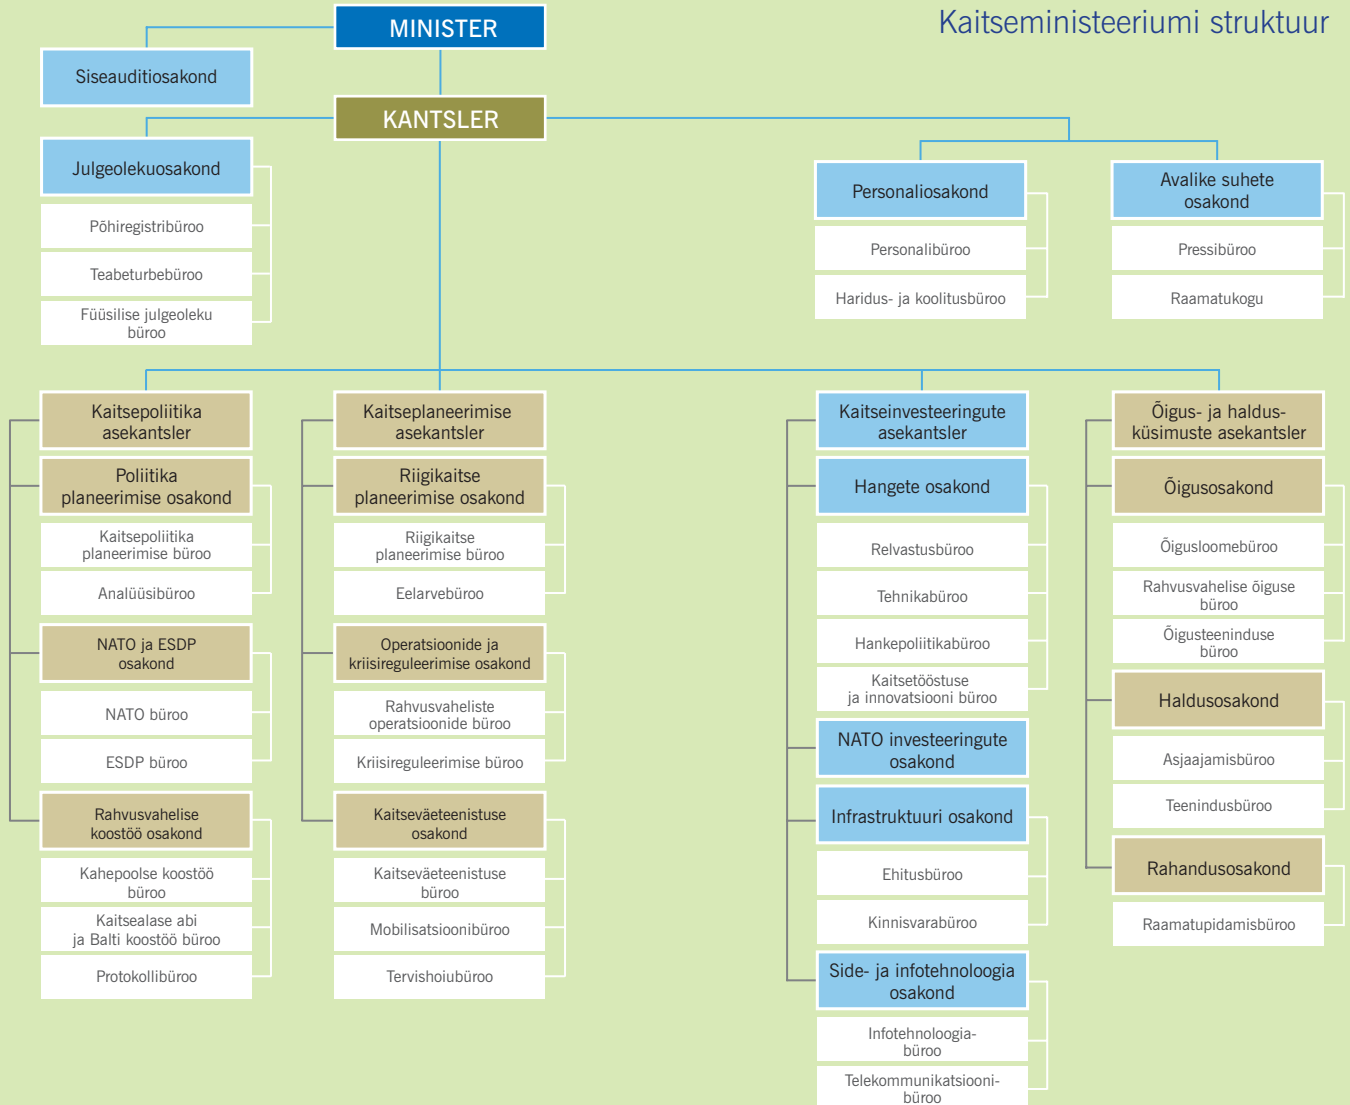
Kaitseministeeriumi struktuur

MINISTER

Siseauditiosakond

KANTSLER

Julgeolekuosakond

Põhiregistribüroo

Teabeturbebüroo

Füüsilise julgeoleku büroo

Personaliosakond

Personalibüroo

Haridus- ja koolitusbüroo

Avalike suhete osakond

Pressibüroo

Raamatukogu

Kaitsepoliitika asekantsler

Poliitika planeerimise osakond

Kaitsepoliitika planeerimise büroo

Analüüsibüroo

NATO ja ESDP osakond

NATO büroo

ESDP büroo

Rahvusvahelise koostöö osakond

Kahepoolse koostöö büroo

Kaitsealase abi ja Balti koostöö büroo

Protokollibüroo

Kaitseplaneerimise asekantsler

Riigikaitse planeerimise osakond

Riigikaitse planeerimise büroo

Eelarvebüroo

Operatsioonide ja kriisireguleerimise osakond

Rahvusvaheliste operatsioonide büroo

Kriisireguleerimise büroo

Kaitseväeteenistuse osakond

Kaitseväeteenistuse büroo

Mobilisatsioonibüroo

Tervishoiubüroo

Kaitseinvesteeringute asekantsler

Hangete osakond

Relvastusbüroo

Tehnikabüroo

Hankepoliitikabüroo

Kaitsetööstuse ja innovatsiooni büroo

NATO investeeringute osakond

Infrastruktuuri osakond

Ehitusbüroo

Kinnisvarabüroo

Side- ja infotehnoloogia osakond

Infotehnoloogiabüroo

Telekommunikatsioonibüroo

Õigus- ja haldusküsimuste asekantsler

Õigusosakond

Õigusloomebüroo

Rahvusvahelise õiguse büroo

Õigusteeninduse büroo

Haldusosakond

Asjaajamisbüroo

Teenindusbüroo

Rahandusosakond

Raamatupidamisbüroo